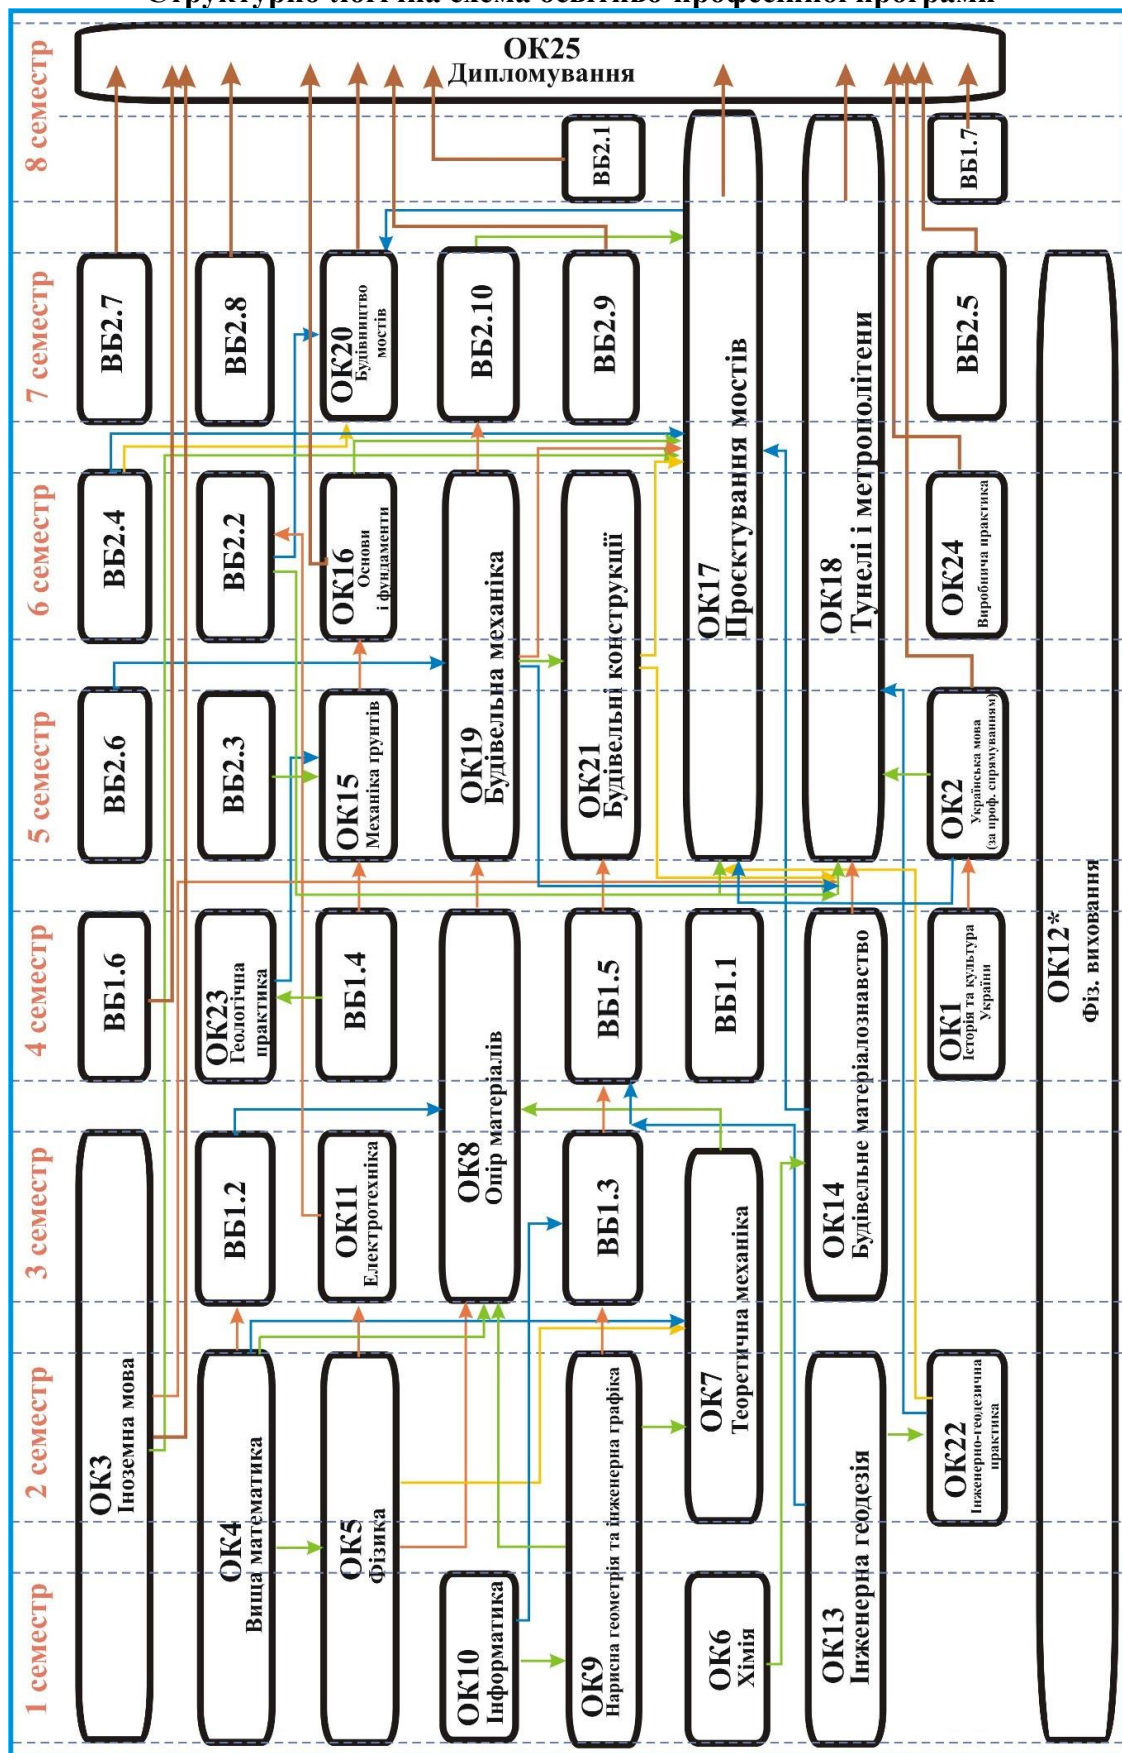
Структурно-логічна схема освітньо-професійної програми

8 семестр
7 семестр
6 семестр
5 семестр
4 семестр
3 семестр
2 семестр
1 семестр

ОК25
Дипломування

ВБ2.1
ВБ1.7

ВБ2.7
ВБ2.8
ОК20 Будівництво мостів
ВБ2.10
ВБ2.9
ВБ2.5

ОК17
Проєктування мостів

ОК18
Тунелі і метрополітени

ВБ2.4
ВБ2.2
ОК16 Основи і фундаменти
ОК19 Будівельна механіка
ОК21 Будівельні конструкції
ОК24 Виробнича практика

ВБ2.6
ВБ2.3
ОК15 Механіка грунтів
ОК2 Українська мова (за проф. спрямуванням)

ВБ1.6
ОК23 Геологічна практика
ВБ1.4
ОК8 Опір матеріалів
ВБ1.5
ВБ1.1
ОК14 Будівельне матеріалознавство
ОК1 Історія та культура України

ОК12*
Фіз. виховання

ОК3 Іноземна мова
ВБ1.2
ОК11 Електротехніка
ВБ1.3
ОК7 Теоретична механіка

ОК4 Вища математика
ОК5 Фізика
ОК9 Нарисна геометрія та інженерна графіка
ОК13 Інженерна геодезія
ОК22 Інженерно-геодезична практика

ОК10 Інформатика
ОК6 Хімія